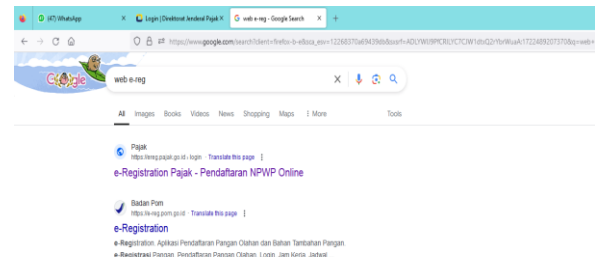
(47) WhatsApp
Login | Direktorat Jenderal Pajak
web e-reg - Google Search
https://www.google.com/search?client=firefox-b-e&sca_esv=12260370a69439db&sxsrf=ADLYWIJ9PCRLYC7CJW1dbsQ2rYbrWuaA:1722409207370&q=web+

Google
web e-reg

All Images Books Videos News Shopping Maps ⋮ More Tools

Pajak
https://ereg.pajak.go.id › login · Translate this page ⋮
e-Registration Pajak - Pendaftaran NPWP Online

Badan Pom
https://e-reg.pom.go.id · Translate this page ⋮
e-Registration
e-Registration. Aplikasi Pendaftaran Pangan Olahan dan Bahan Tambahan Pangan.
e-Registrasi Pangan. Pendaftaran Pangan Olahan. Login. Jam Kerja. Jadwal